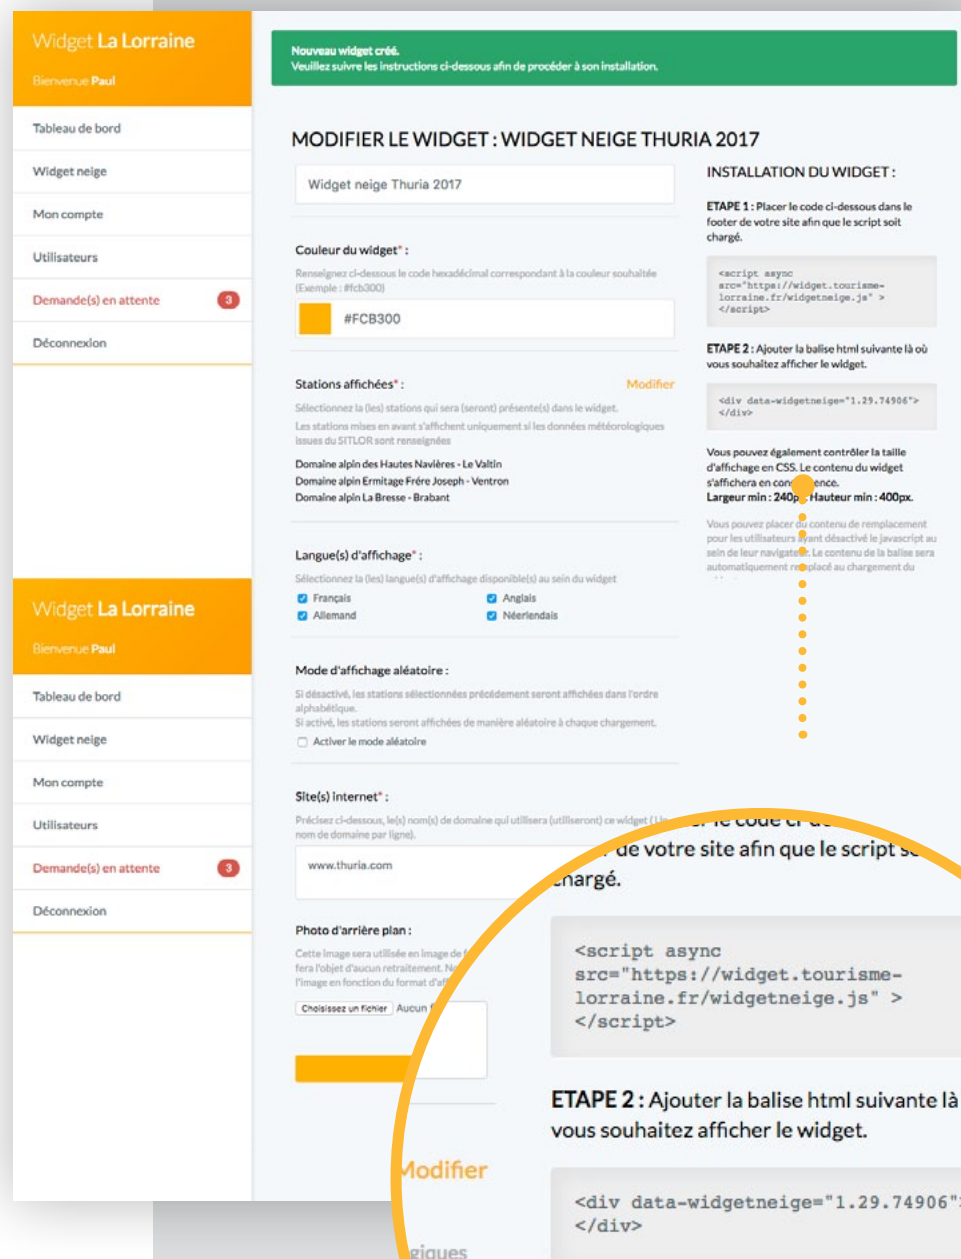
Widget La Lorraine
Bienvenue Paul

Tableau de bord
Widget neige
Mon compte
Utilisateurs
Demande(s) en attente 3
Déconnexion

Nouveau widget créé.
Veuillez suivre les instructions ci-dessous afin de procéder à son installation.

MODIFIER LE WIDGET : WIDGET NEIGE THURIA 2017

Widget neige Thuria 2017

Couleur du widget* :
Renseignez ci-dessous le code hexadécimal correspondant à la couleur souhaitée (Exemple : #fcb300)
#FCB300

Stations affichées* : Modifier
Sélectionnez la (les) station(s) qui sera (seront) présente(s) dans le widget.
Les stations mises en avant s'affichent uniquement si les données météorologiques issues du SITLOR sont renseignées
Domaine alpin des Hautes Navières - Le Valtin
Domaine alpin Ermitage Frère Joseph - Ventron
Domaine alpin La Bresse - Brabant

Langue(s) d'affichage* :
Sélectionnez la (les) langue(s) d'affichage disponible(s) au sein du widget
Français
Anglais
Allemand
Néerlandais

Mode d'affichage aléatoire :
Si désactivé, les stations sélectionnées précédement seront affichées dans l'ordre alphabétique.
Si activé, les stations seront affichées de manière aléatoire à chaque chargement.
Activer le mode aléatoire

Site(s) internet* :
Précisez ci-dessous, le(s) nom(s) de domaine qui utilisera (utiliseront) ce widget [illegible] nom de domaine par ligne).
www.thuria.com

Photo d'arrière plan :
Cette image sera utilisée en image de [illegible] fera l'objet d'aucun retraitement. N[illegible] l'image en fonction du format d'af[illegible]
Choisissez un fichier Aucun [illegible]

INSTALLATION DU WIDGET :
ETAPE 1 : Placer le code ci-dessous dans le footer de votre site afin que le script soit chargé.
<script async src="https://widget.tourisme-lorraine.fr/widgetneige.js" > </script>
ETAPE 2 : Ajouter la balise html suivante là où vous souhaitez afficher le widget.
<div data-widgetneige="1.29.74906"> </div>
Vous pouvez également contrôler la taille d'affichage en CSS. Le contenu du widget s'affichera en con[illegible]ence.
Largeur min : 240p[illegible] Hauteur min : 400px.
Vous pouvez placer du contenu de remplacement pour les utilisateurs ayant désactivé le javascript au sein de leur navigateur. Le contenu de la balise sera automatiquement remplacé au chargement du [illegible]

Widget La Lorraine
Bienvenue Paul
Tableau de bord
Widget neige
Mon compte
Utilisateurs
Demande(s) en attente 3
Déconnexion

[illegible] le code ci-de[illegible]
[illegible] de votre site afin que le script s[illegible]
chargé.
<script async
src="https://widget.tourisme-
lorraine.fr/widgetneige.js" >
</script>
ETAPE 2 : Ajouter la balise html suivante là
vous souhaitez afficher le widget.
<div data-widgetneige="1.29.74906"
</div>
Modifier
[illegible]giques